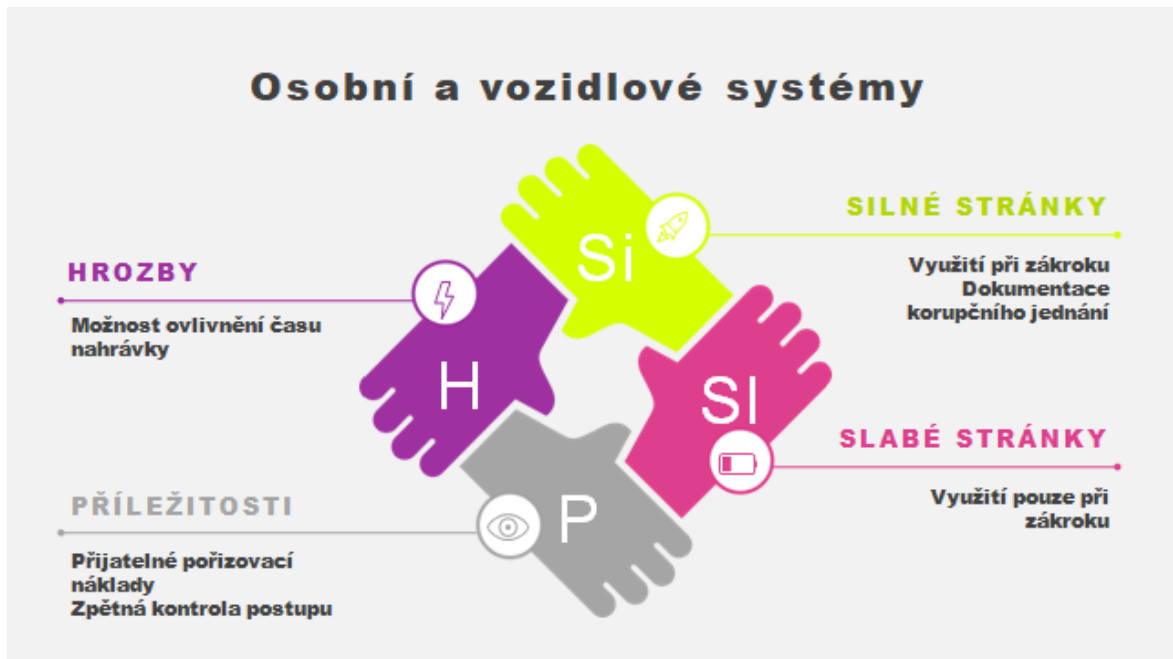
Osobní a vozidlové systémy

SILNÉ STRÁNKY

Využití při zákroku
Dokumentace korupčního jednání

HROZBY

Možnost ovlivnění času nahrávky

Si

H

Sl

P

SLABÉ STRÁNKY

Využití pouze při zákroku

PŘÍLEŽITOSTI

Přijatelné pořizovací náklady
Zpětná kontrola postupu